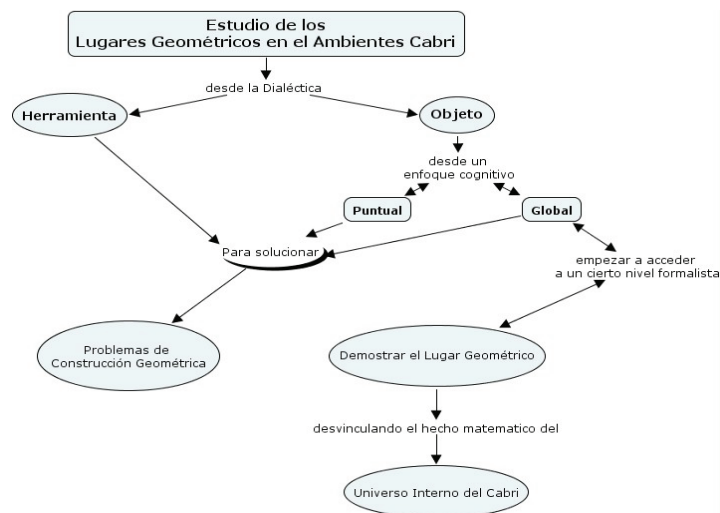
Estudio de los
Lugares Geométricos en el Ambientes Cabri

desde la Dialéctica

Herramienta

Objeto

desde un
enfoque cognitivo

Puntual

Global

Para solucionar

empezar a acceder
a un cierto nivel formalista

Problemas de
Construcción Geométrica

Demostrar el Lugar Geométrico

desvinculando el hecho matematico del

Universo Interno del Cabri